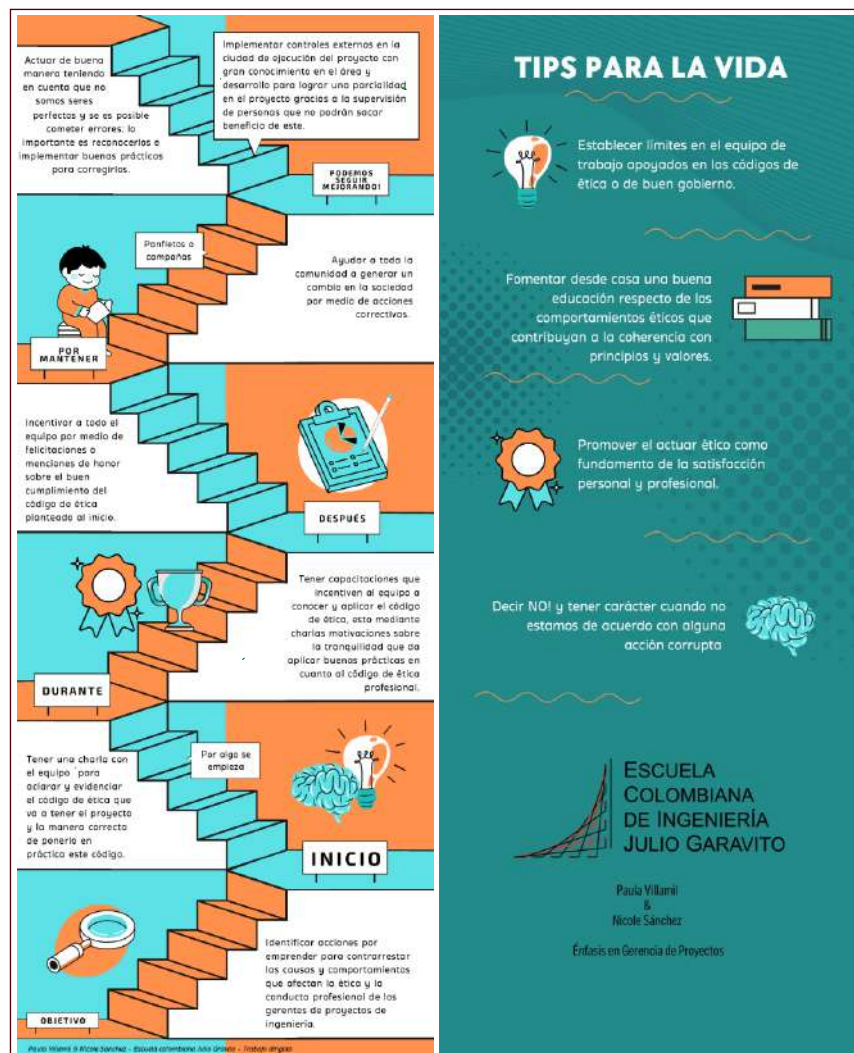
Actuar de buena manera teniendo en cuenta que no somos seres perfectos y se es posible cometer errores; lo importante es reconocerlos e implementar buenas prácticas para corregirlos.

Implementar controles externos en la ciudad de ejecución del proyecto con gran conocimiento en el área y desarrollo para lograr una parcialidad en el proyecto gracias a la supervisión de personas que no podrán sacar beneficio de este.

PODEMOS SEGUIR MEJORANDO!

Panfletos o campañas

Ayudar a toda la comunidad a generar un cambio en la sociedad por medio de acciones correctivas.

POR MANTENER

Incentivar a todo el equipo por medio de felicitaciones o menciones de honor sobre el buen cumplimiento del código de ética planteado al inicio.

DESPUÉS

Tener capacitaciones que incentiven al equipo a conocer y aplicar el código de ética, esto mediante charlas motivaciones sobre la tranquilidad que da aplicar buenas prácticas en cuanto al código de ética profesional.

DURANTE

Tener una charla con el equipo para aclarar y evidenciar el código de ética que va a tener el proyecto y la manera correcta de ponerlo en práctica este código.

Por algo se empieza

INICIO

Identificar acciones por emprender para contrarrestar las causas y comportamientos que afectan la ética y la conducta profesional de los gerentes de proyectos de ingeniería.

OBJETIVO

Paula Villamil & Nicole Sánchez - Escuela colombiana Julio Garavito - Trabajo dirigido

TIPS PARA LA VIDA

Establecer límites en el equipo de trabajo apoyados en los códigos de ética o de buen gobierno.

Fomentar desde casa una buena educación respecto de los comportamientos éticos que contribuyan a la coherencia con principios y valores.

Promover el actuar ético como fundamento de la satisfacción personal y profesional.

Decir NO! y tener carácter cuando no estamos de acuerdo con alguna acción corrupta

ESCUELA COLOMBIANA DE INGENIERÍA JULIO GARAVITO

Paula Villamil & Nicole Sánchez

Énfasis en Gerencia de Proyectos